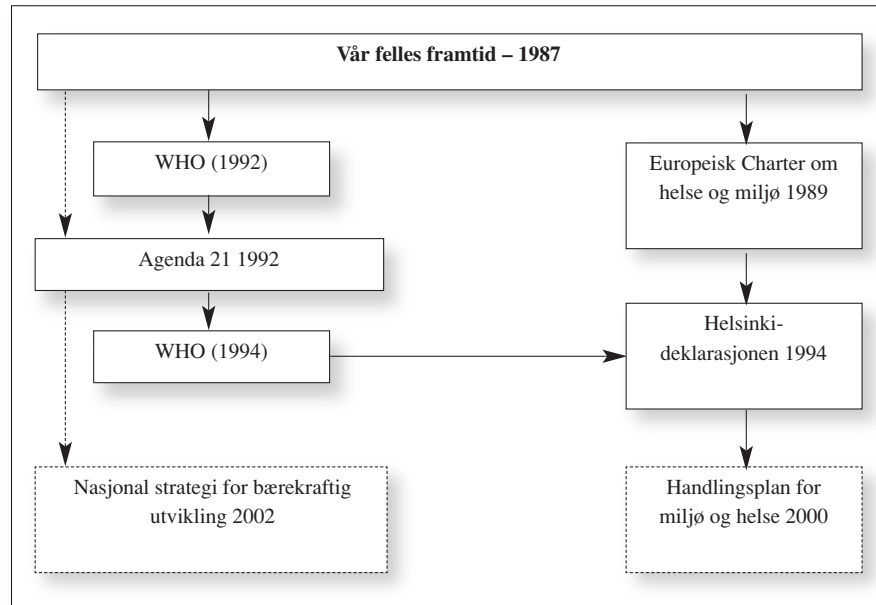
Vår felles framtid – 1987

WHO (1992)

Agenda 21 1992

WHO (1994)

Nasjonal strategi for bærekraftig utvikling 2002

Europeisk Charter om helse og miljø 1989

Helsinki-deklarasjonen 1994

Handlingsplan for miljø og helse 2000